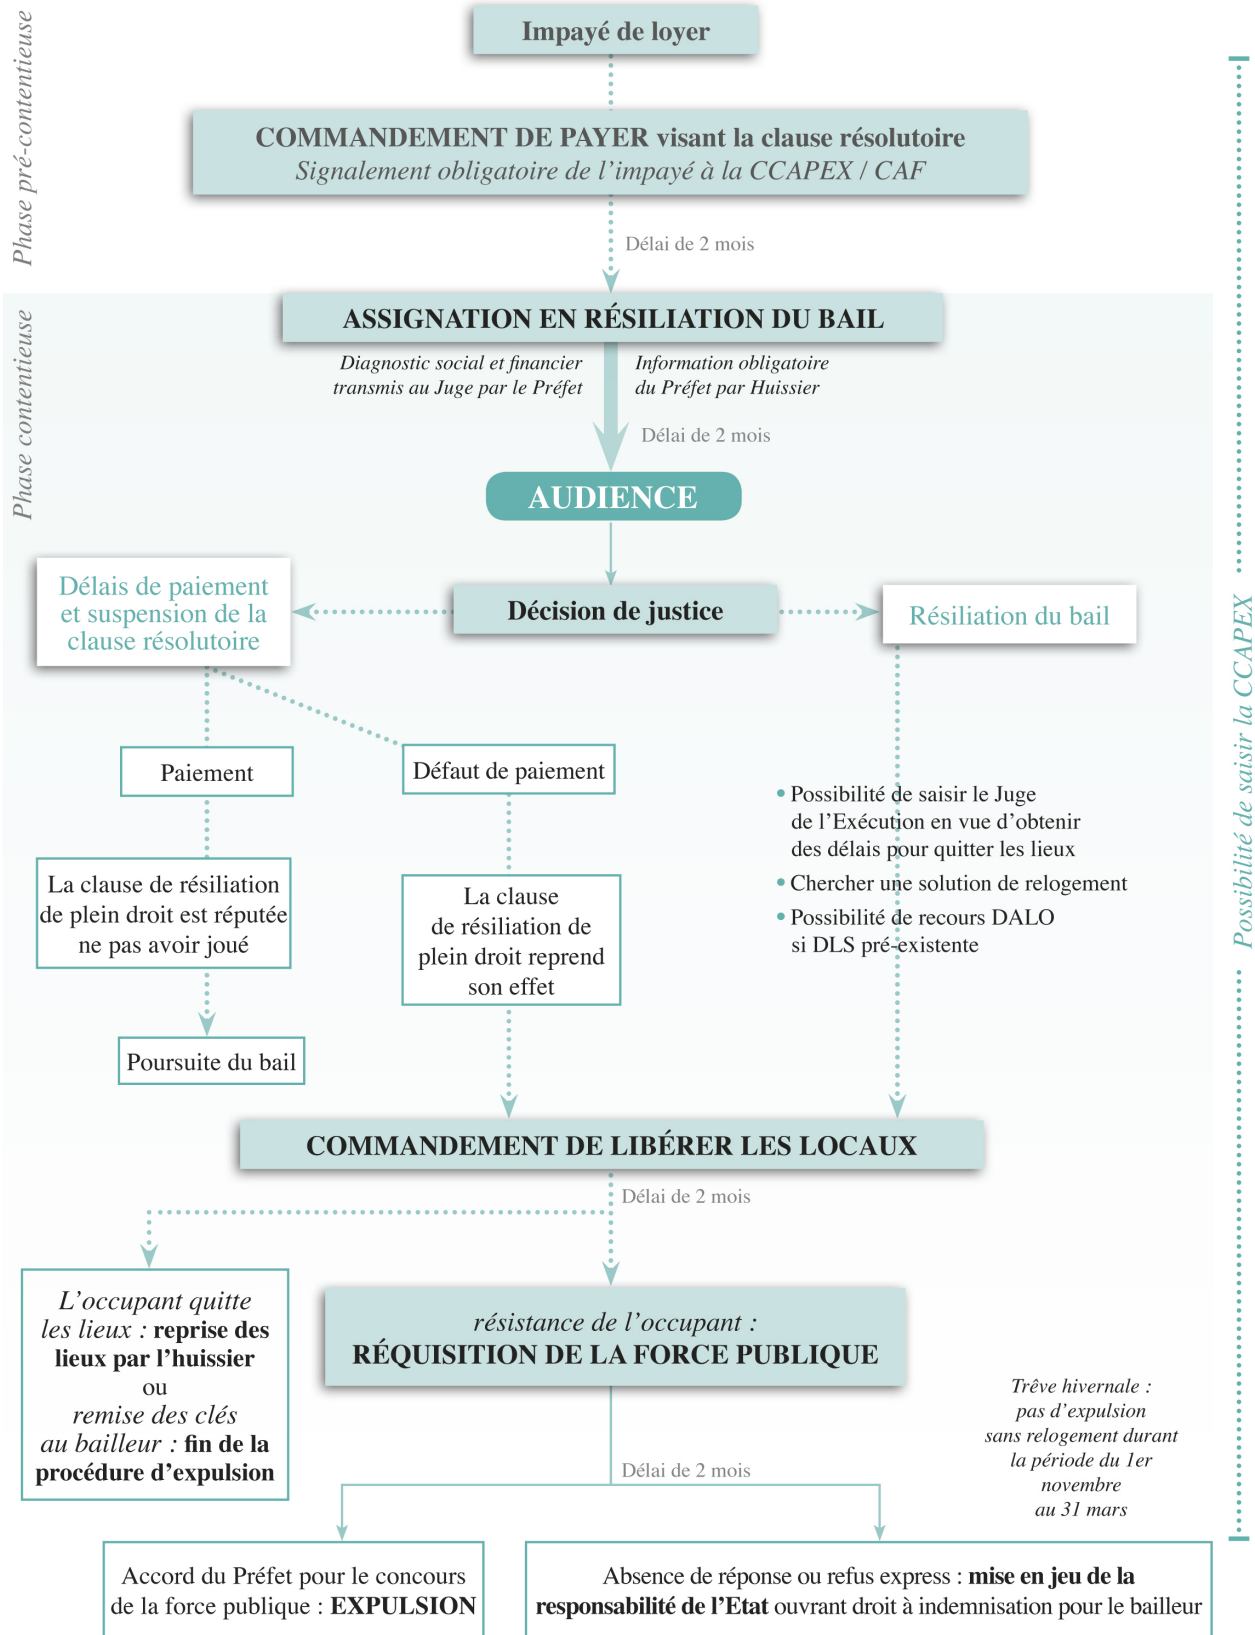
Phase pré-contentieuse

Impayé de loyer

COMMANDEMENT DE PAYER visant la clause résolutoire
Signalement obligatoire de l'impayé à la CCAPEX / CAF

Délai de 2 mois

Phase contentieuse

ASSIGNATION EN RÉSILIATION DU BAIL

Diagnostic social et financier transmis au Juge par le Préfet

Information obligatoire du Préfet par Huissier

Délai de 2 mois

AUDIENCE

Délais de paiement et suspension de la clause résolutoire

Décision de justice

Résiliation du bail

Paiement

Défaut de paiement

• Possibilité de saisir le Juge de l'Exécution en vue d'obtenir des délais pour quitter les lieux
• Chercher une solution de relogement
• Possibilité de recours DALO si DLS pré-existente

La clause de résiliation de plein droit est réputée ne pas avoir joué

La clause de résiliation de plein droit reprend son effet

Poursuite du bail

COMMANDEMENT DE LIBÉRER LES LOCAUX

Délai de 2 mois

L'occupant quitte les lieux : reprise des lieux par l'huissier ou remise des clés au bailleur : fin de la procédure d'expulsion

résistance de l'occupant :
RÉQUISITION DE LA FORCE PUBLIQUE

Trêve hivernale : pas d'expulsion sans relogement durant la période du 1er novembre au 31 mars

Délai de 2 mois

Accord du Préfet pour le concours de la force publique : EXPULSION

Absence de réponse ou refus express : mise en jeu de la responsabilité de l'Etat ouvrant droit à indemnisation pour le bailleur

Possibilité de saisir la CCAPEX